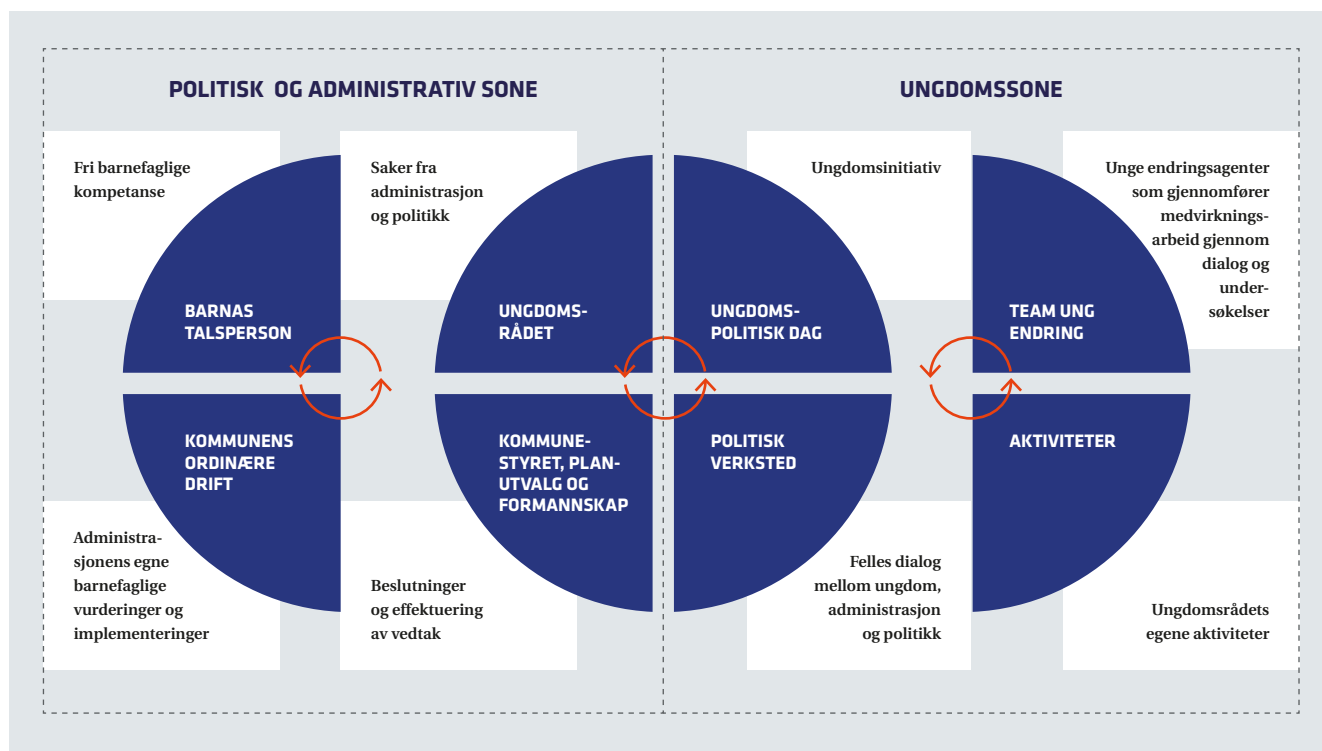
POLITISK OG ADMINISTRATIV SONE

UNGDOMSSONE

Fri barnefaglige kompetanse

Saker fra administrasjon og politikk

Ungdomsinitiativ

Unge endringsagenter som gjennomfører medvirkningsarbeid gjennom dialog og undersøkelser

BARNAS TALSPERSON

UNGDOMSRÅDET

UNGDOMSPOLITISK DAG

TEAM UNG ENDRING

KOMMUNENS ORDINÆRE DRIFT

KOMMUNESTYRET, PLANUTVALG OG FORMANNSKAP

POLITISK VERKSTED

AKTIVITETER

Administrasjonens egne barnefaglige vurderinger og implementeringer

Beslutninger og effektuering av vedtak

Felles dialog mellom ungdom, administrasjon og politikk

Ungdomsrådets egene aktiviteter